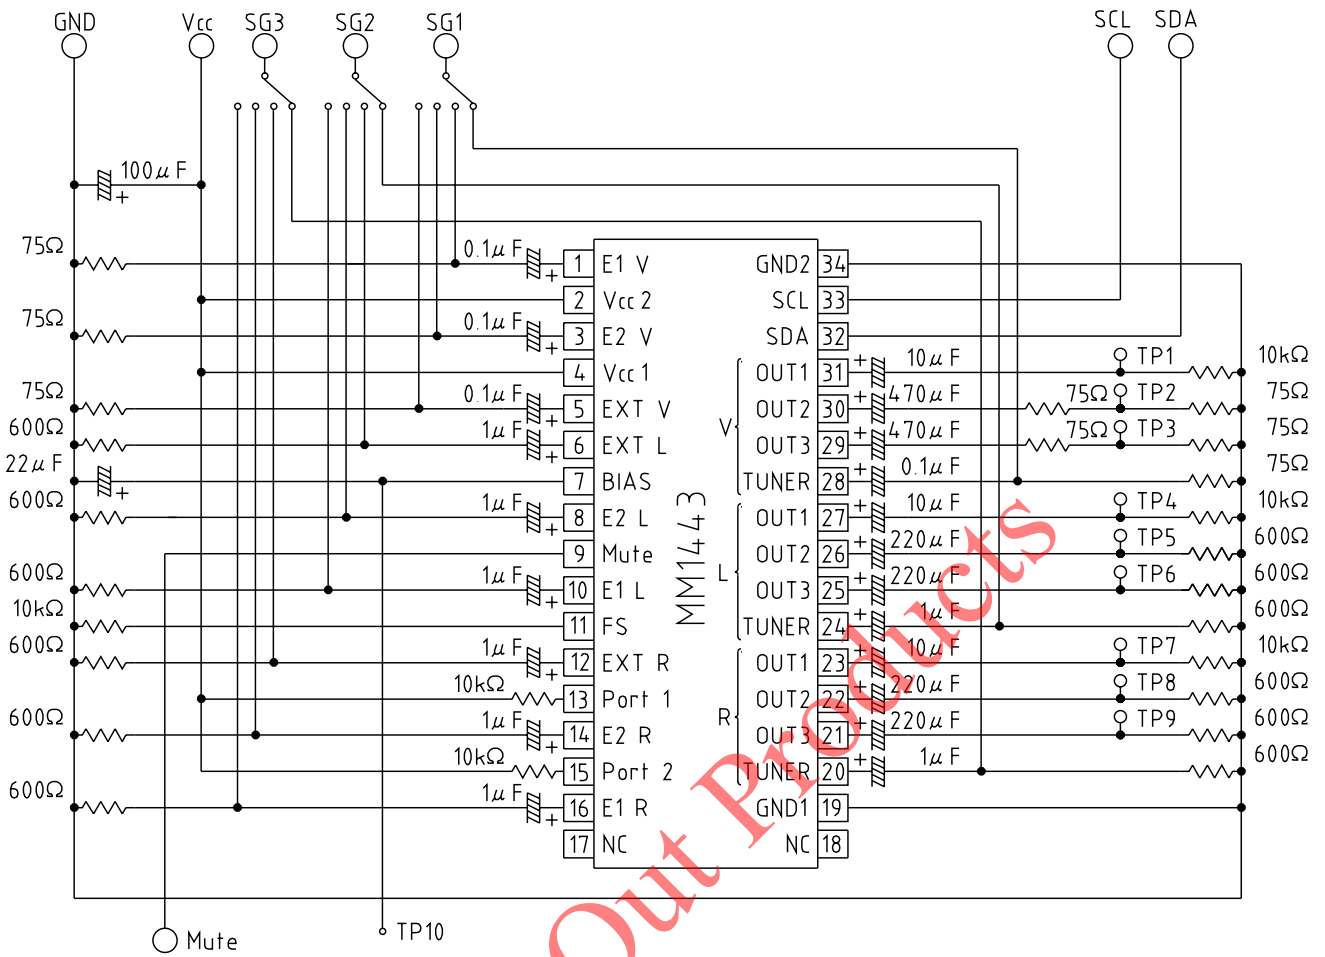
GND Vcc SG3 SG2 SG1 SCL SDA

100μF

75Ω 75Ω 75Ω 600Ω 600Ω 22μF 600Ω 600Ω 10kΩ 600Ω 600Ω 600Ω

0.1μF 0.1μF 0.1μF 1μF 1μF 1μF 1μF 1μF 10kΩ 1μF 10kΩ 1μF

1 E1 V
2 Vcc 2
3 E2 V
4 Vcc 1
5 EXT V
6 EXT L
7 BIAS
8 E2 L
9 Mute
10 E1 L
11 FS
12 EXT R
13 Port 1
14 E2 R
15 Port 2
16 E1 R
17 NC

MM1443

GND2 34
SCL 33
SDA 32
OUT1 31
OUT2 30
OUT3 29
TUNER 28
OUT1 27
OUT2 26
OUT3 25
TUNER 24
OUT1 23
OUT2 22
OUT3 21
TUNER 20
GND1 19
NC 18

V L R

10μF 470μF 470μF 0.1μF 10μF 220μF 220μF 1μF 10μF 220μF 220μF 1μF

TP1 TP2 TP3 TP4 TP5 TP6 TP7 TP8 TP9

75Ω 75Ω

10kΩ 75Ω 75Ω 75Ω 10kΩ 600Ω 600Ω 600Ω 10kΩ 600Ω 600Ω 600Ω

Mute TP10

Out Products